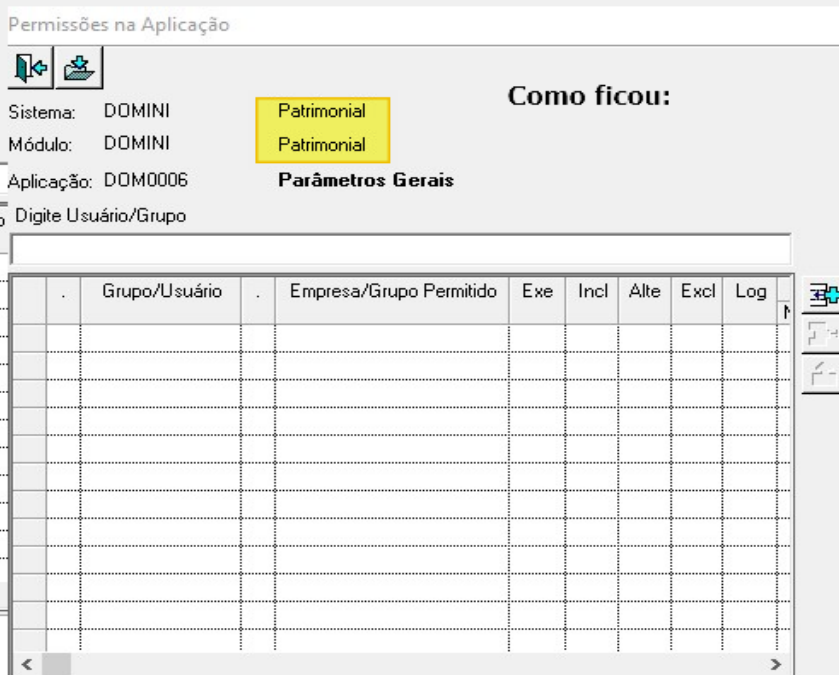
Permissões na Aplicação

Sistema: DOMINI Patrimonial

Módulo: DOMINI Patrimonial

Como ficou:

Aplicação: DOM0006 Parâmetros Gerais

Digite Usuário/Grupo

| | . | Grupo/Usuário | . | Empresa/Grupo Permitido | Exe | Incl | Alte | Excl | Log |
|---|---|---|---|---|---|---|---|---|---|
| | | | | | | | | | |
| | | | | | | | | | |
| | | | | | | | | | |
| | | | | | | | | | |
| | | | | | | | | | |
| | | | | | | | | | |
| | | | | | | | | | |
| | | | | | | | | | |
| | | | | | | | | | |
| | | | | | | | | | |
| | | | | | | | | | |